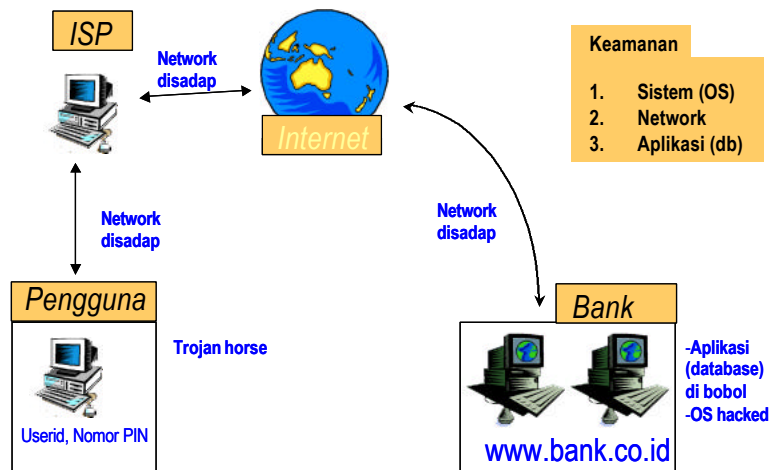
ISP

Network disadap

Internet

Keamanan

1. Sistem (OS)
2. Network
3. Aplikasi (db)

Network disadap

Network disadap

Pengguna

Trojan horse

Userid, Nomor PIN

Bank

-Aplikasi (database) di bobol
-OS hacked

www.bank.co.id